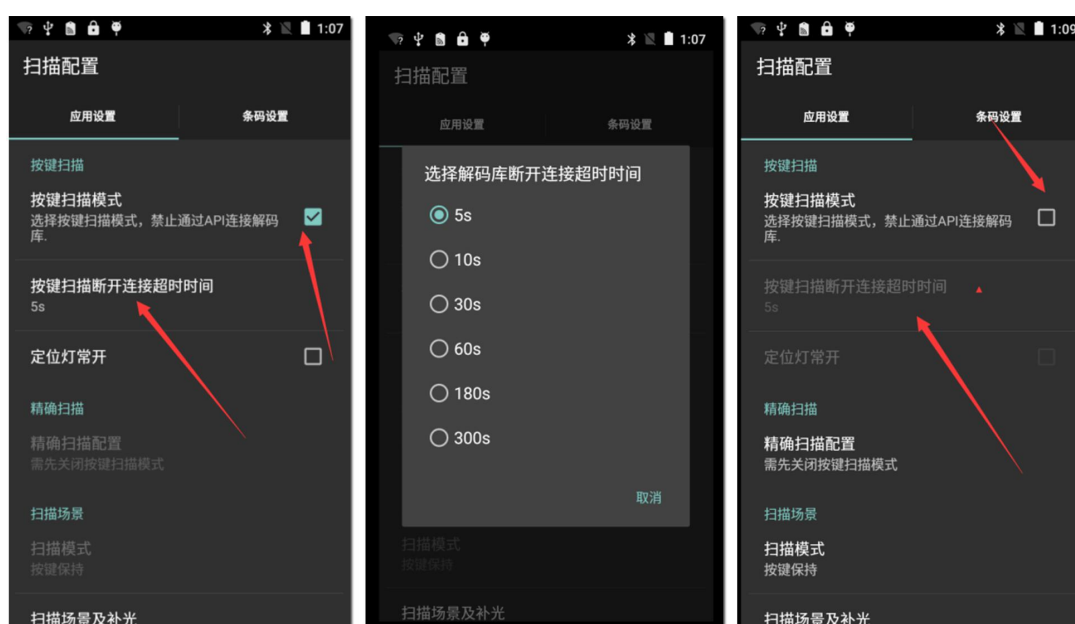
1:07

扫描配置

应用设置

条码设置

按键扫描

按键扫描模式
选择按键扫描模式，禁止通过API连接解码库.

按键扫描断开连接超时时间
5s

定位灯常开

精确扫描

精确扫描配置
需先关闭按键扫描模式

扫描场景

扫描模式
按键保持

扫描场景及补光

1:07

扫描配置

应用设置

条码设置

选择解码库断开连接超时时间

5s

10s

30s

60s

180s

300s

取消

扫描模式
按键保持

扫描场景及补光

1:09

扫描配置

应用设置

条码设置

按键扫描

按键扫描模式
选择按键扫描模式，禁止通过API连接解码库.

按键扫描断开连接超时时间
5s

定位灯常开

精确扫描

精确扫描配置
需先关闭按键扫描模式

扫描场景

扫描模式
按键保持

扫描场景及补光